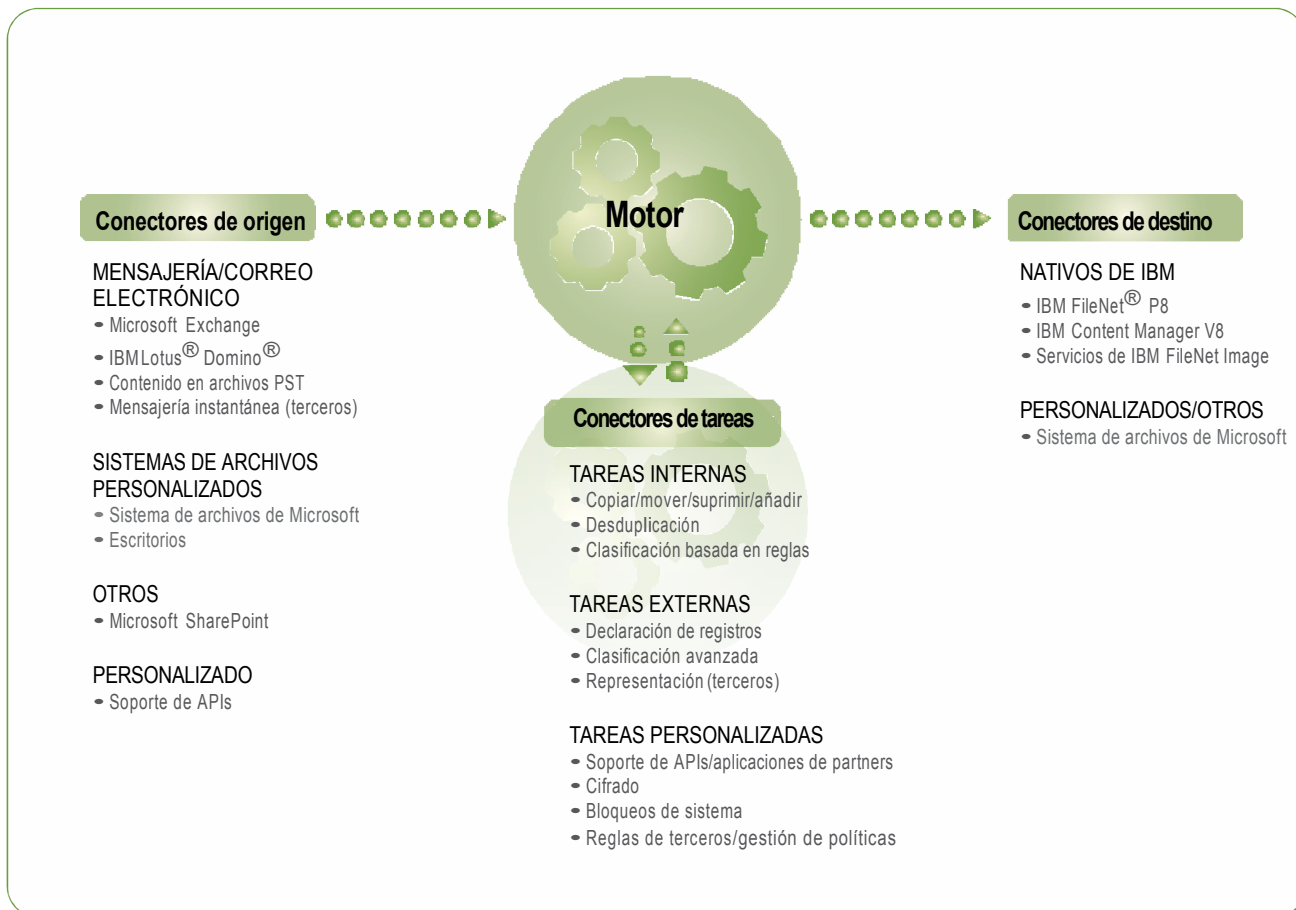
Conectores de origen

MENSAJERÍA/CORREO ELECTRÓNICO
- Microsoft Exchange
- IBM Lotus® Domino®
- Contenido en archivos PST
- Mensajería instantánea (terceros)

SISTEMAS DE ARCHIVOS PERSONALIZADOS
- Sistema de archivos de Microsoft
- Escritorios

OTROS
- Microsoft SharePoint

PERSONALIZADO
- Soporte de APIs

Motor

Conectores de tareas

TAREAS INTERNAS
- Copiar/mover/suprimir/añadir
- Desduplicación
- Clasificación basada en reglas

TAREAS EXTERNAS
- Declaración de registros
- Clasificación avanzada
- Representación (terceros)

TAREAS PERSONALIZADAS
- Soporte de APIs/aplicaciones de partners
- Cifrado
- Bloqueos de sistema
- Reglas de terceros/gestión de políticas

Conectores de destino

NATIVOS DE IBM
- IBM FileNet® P8
- IBM Content Manager V8
- Servicios de IBM FileNet Image

PERSONALIZADOS/OTROS
- Sistema de archivos de Microsoft